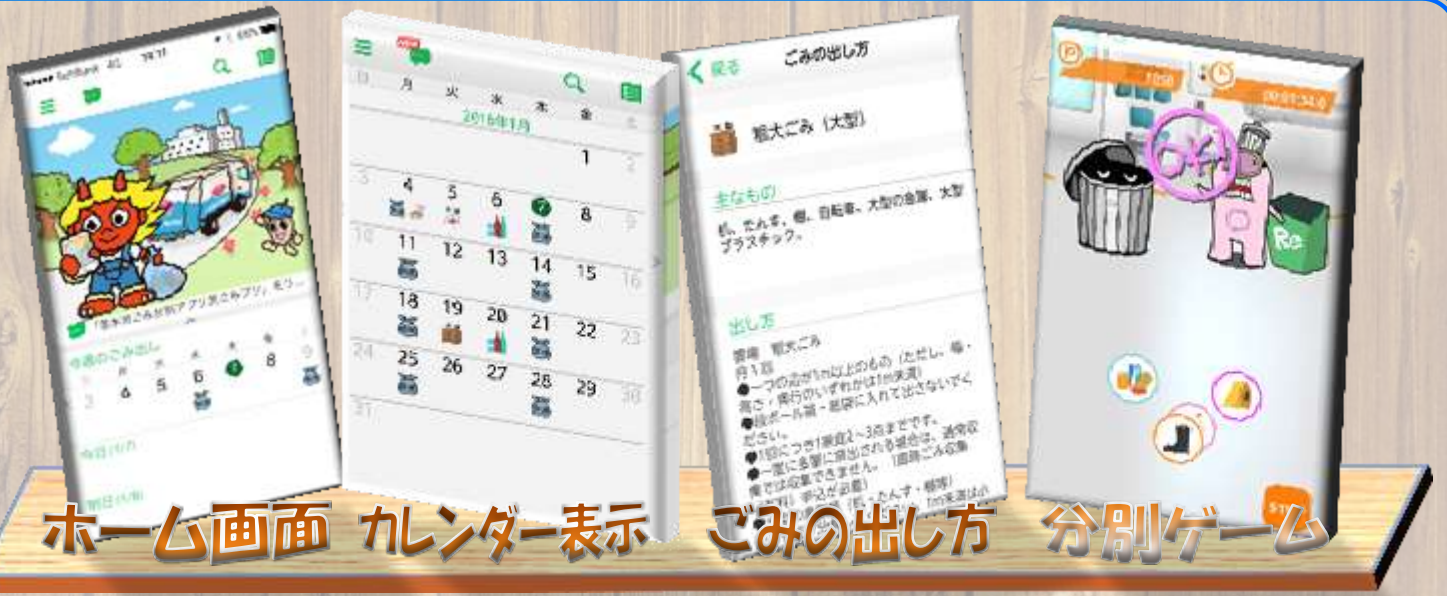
SoftBank 4G 19:11 65%

「熊本市ごみ分別アプリ」は、ごみアプリ」をう...

今週のごみ出し

| 日 | 月 | 火 | 水 | 木 | 金 | 土 |
|---|---|---|---|---|---|---|
| 2 | 3 | 4 | 5 | 6 | 7 | 8 |

今日(1/7)

明日(1/8)

日 月 火 水 木 金 土

2016年1月

| 日 | 月 | 火 | 水 | 木 | 金 | 土 |
|---|---|---|---|---|---|---|
| | | | | | 1 | 2 |
| 3 | 4 | 5 | 6 | 7 | 8 | 9 |
| 10 | 11 | 12 | 13 | 14 | 15 | 16 |
| 17 | 18 | 19 | 20 | 21 | 22 | 23 |
| 24 | 25 | 26 | 27 | 28 | 29 | 30 |
| 31 | | | | | | |

戻る ごみの出し方

粗大ごみ(大型)

主なもの

机、たんす、棚、自転車、大型の金属、大型プラスチック。

出し方

要予約 粗大ごみ
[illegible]以上のもの(ただし、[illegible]
●一つの辺が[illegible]以上のもの(1m未満)
高さ・奥行のいずれかが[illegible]以上
●段ボール箱・袋に入れて出さないでください。
●1回につき1家庭2~3点までです。
●一度に多量に排出される場合は、通常収集では収集できません。1回時ごみ収集
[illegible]

OK!

Re

ホーム画面 カレンダー表示 ごみの出し方 分別ゲーム